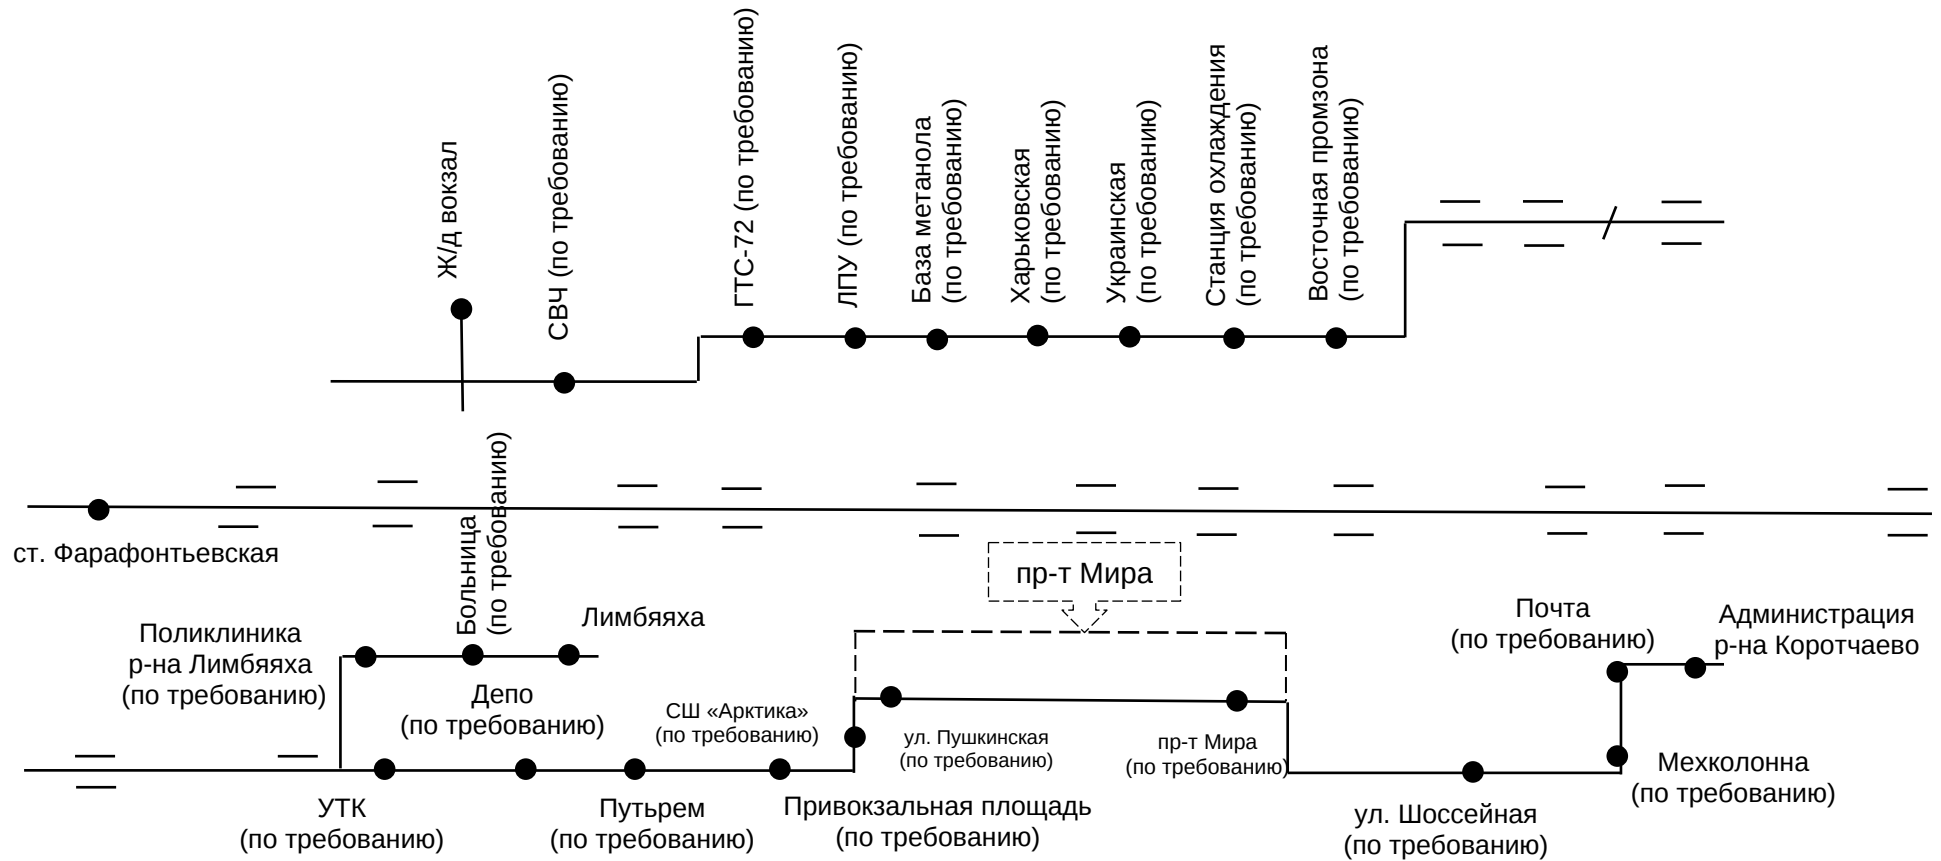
Ж/д вокзал
СВЧ (по требованию)
ГТС-72 (по требованию)
ЛПУ (по требованию)
База метанола (по требованию)
Харьковская (по требованию)
Украинская (по требованию)
Станция охлаждения (по требованию)
Восточная промзона (по требованию)

ст. Фарафонтьевская
Больница (по требованию)
Лимбяяха
пр-т Мира
Поликлиника р-на Лимбяяха (по требованию)
Депо (по требованию)
СШ «Арктика» (по требованию)
ул. Пушкинская (по требованию)
пр-т Мира (по требованию)
Почта (по требованию)
Администрация р-на Коротчаево
Мехколонна (по требованию)
УТК (по требованию)
Путьрем (по требованию)
Привокзальная площадь (по требованию)
ул. Шоссейная (по требованию)